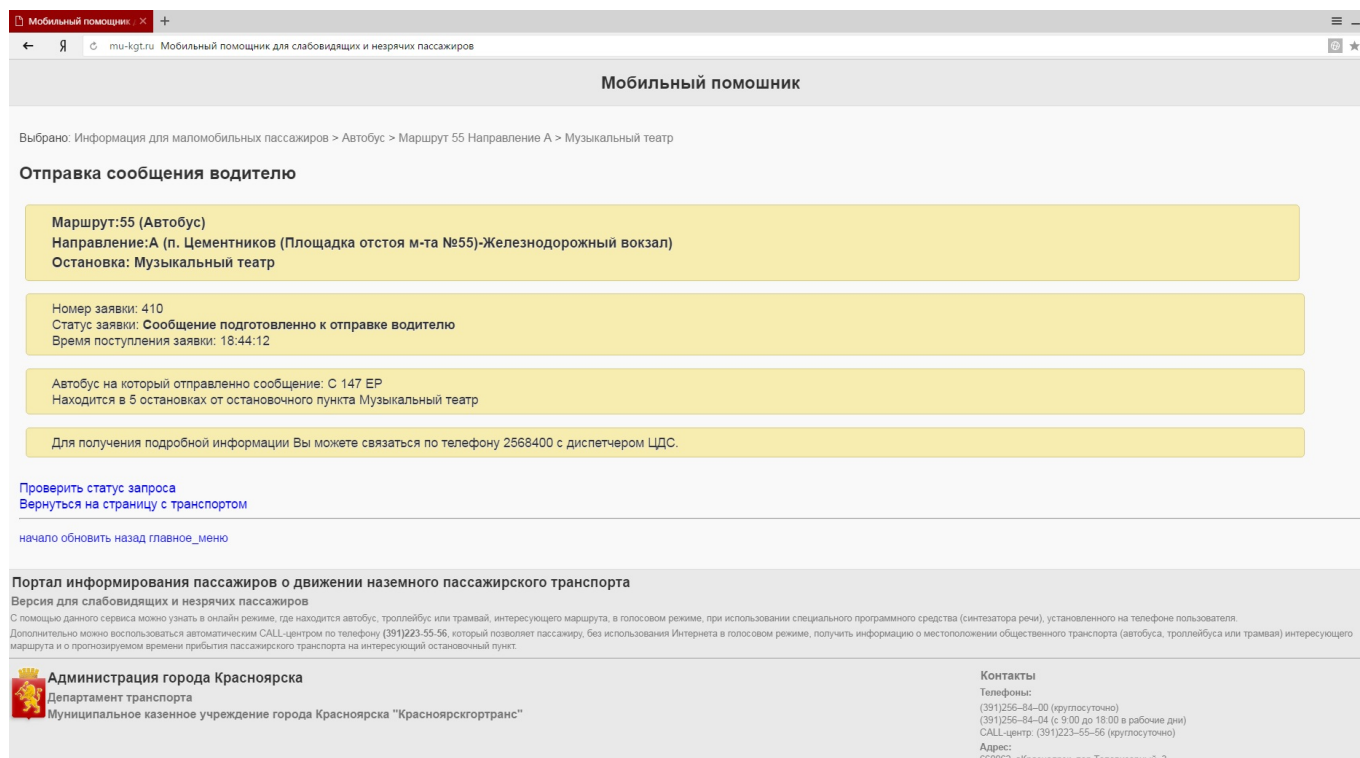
Мобильный помощник | ×  +

← Я ↻ mu-kgt.ru Мобильный помощник для слабовидящих и незрячих пассажиров

Мобильный помошник

Выбрано: Информация для маломобильных пассажиров > Автобус > Маршрут 55 Направление А > Музыкальный театр

Отправка сообщения водителю

Маршрут:55 (Автобус)
Направление:А (п. Цементников (Площадка отстоя м-та №55)-Железнодорожный вокзал)
Остановка: Музыкальный театр

Номер заявки: 410
Статус заявки: Сообщение подготовленно к отправке водителю
Время поступления заявки: 18:44:12

Автобус на который отправленно сообщение: С 147 ЕР
Находится в 5 остановках от остановочного пункта Музыкальный театр

Для получения подробной информации Вы можете связаться по телефону 2568400 с диспетчером ЦДС.

Проверить статус запроса
Вернуться на страницу с транспортом

начало обновить назад главное_меню

Портал информирования пассажиров о движении наземного пассажирского транспорта
Версия для слабовидящих и незрячих пассажиров
С помощью данного сервиса можно узнать в онлайн режиме, где находится автобус, троллейбус или трамвай, интересующего маршрута, в голосовом режиме, при использовании специального программного средства (синтезатора речи), установленного на телефоне пользователя.
Дополнительно можно воспользоваться автоматическим CALL-центром по телефону (391)223-55-56, который позволяет пассажиру, без использования Интернета в голосовом режиме, получить информацию о местоположении общественного транспорта (автобуса, троллейбуса или трамвая) интересующего маршрута и о прогнозируемом времени прибытия пассажирского транспорта на интересующий остановочный пункт.

Администрация города Красноярска
Департамент транспорта
Муниципальное казенное учреждение города Красноярска "Красноярскгортранс"

Контакты
Телефоны:
(391)256–84–00 (круглосуточно)
(391)256–84–04 (с 9:00 до 18:00 в рабочие дни)
CALL-центр: (391)223–55–56 (круглосуточно)
Адрес:
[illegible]